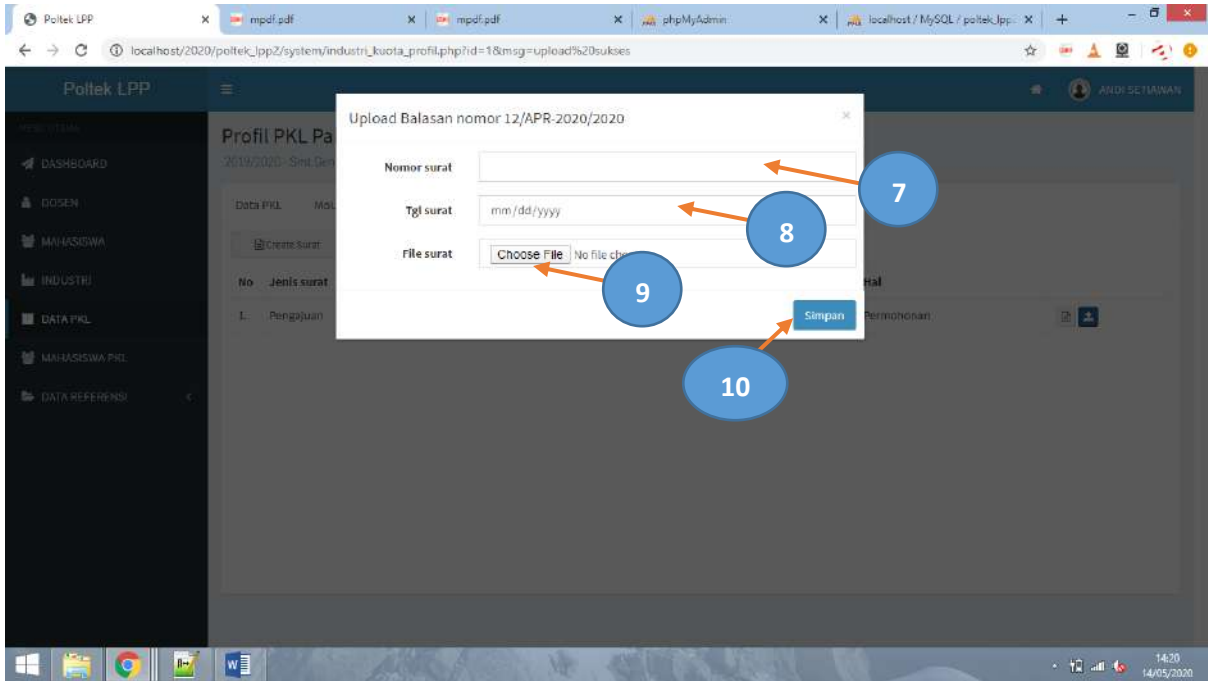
Poltek LPP ×
mpdf.pdf ×
mpdf.pdf ×
phpMyAdmin ×
localhost / MySQL / poltek_lpp ×
+

localhost/2020/poltek_lpp2/system/industri_kuota_profil.php?id=1&msg=upload%20sukses

Poltek LPP
ANDI SETIAWAN

MENU UTAMA
DASHBOARD
DOSEN
MAHASISWA
INDUSTRI
DATA PKL
MAHASISWA PKL
DATA REFERENSI

Profil PKL Pa
2019/2020 - Smt.Gen

Data PKL Ma
Create Surat
No Jenis surat
1. Pengajuan
Hal
Permohonan

Upload Balasan nomor 12/APR-2020/2020 ×

Nomor surat
Tgl surat mm/dd/yyyy
File surat Choose File No file ch

Simpan

7
8
9
10

14:20
14/05/2020